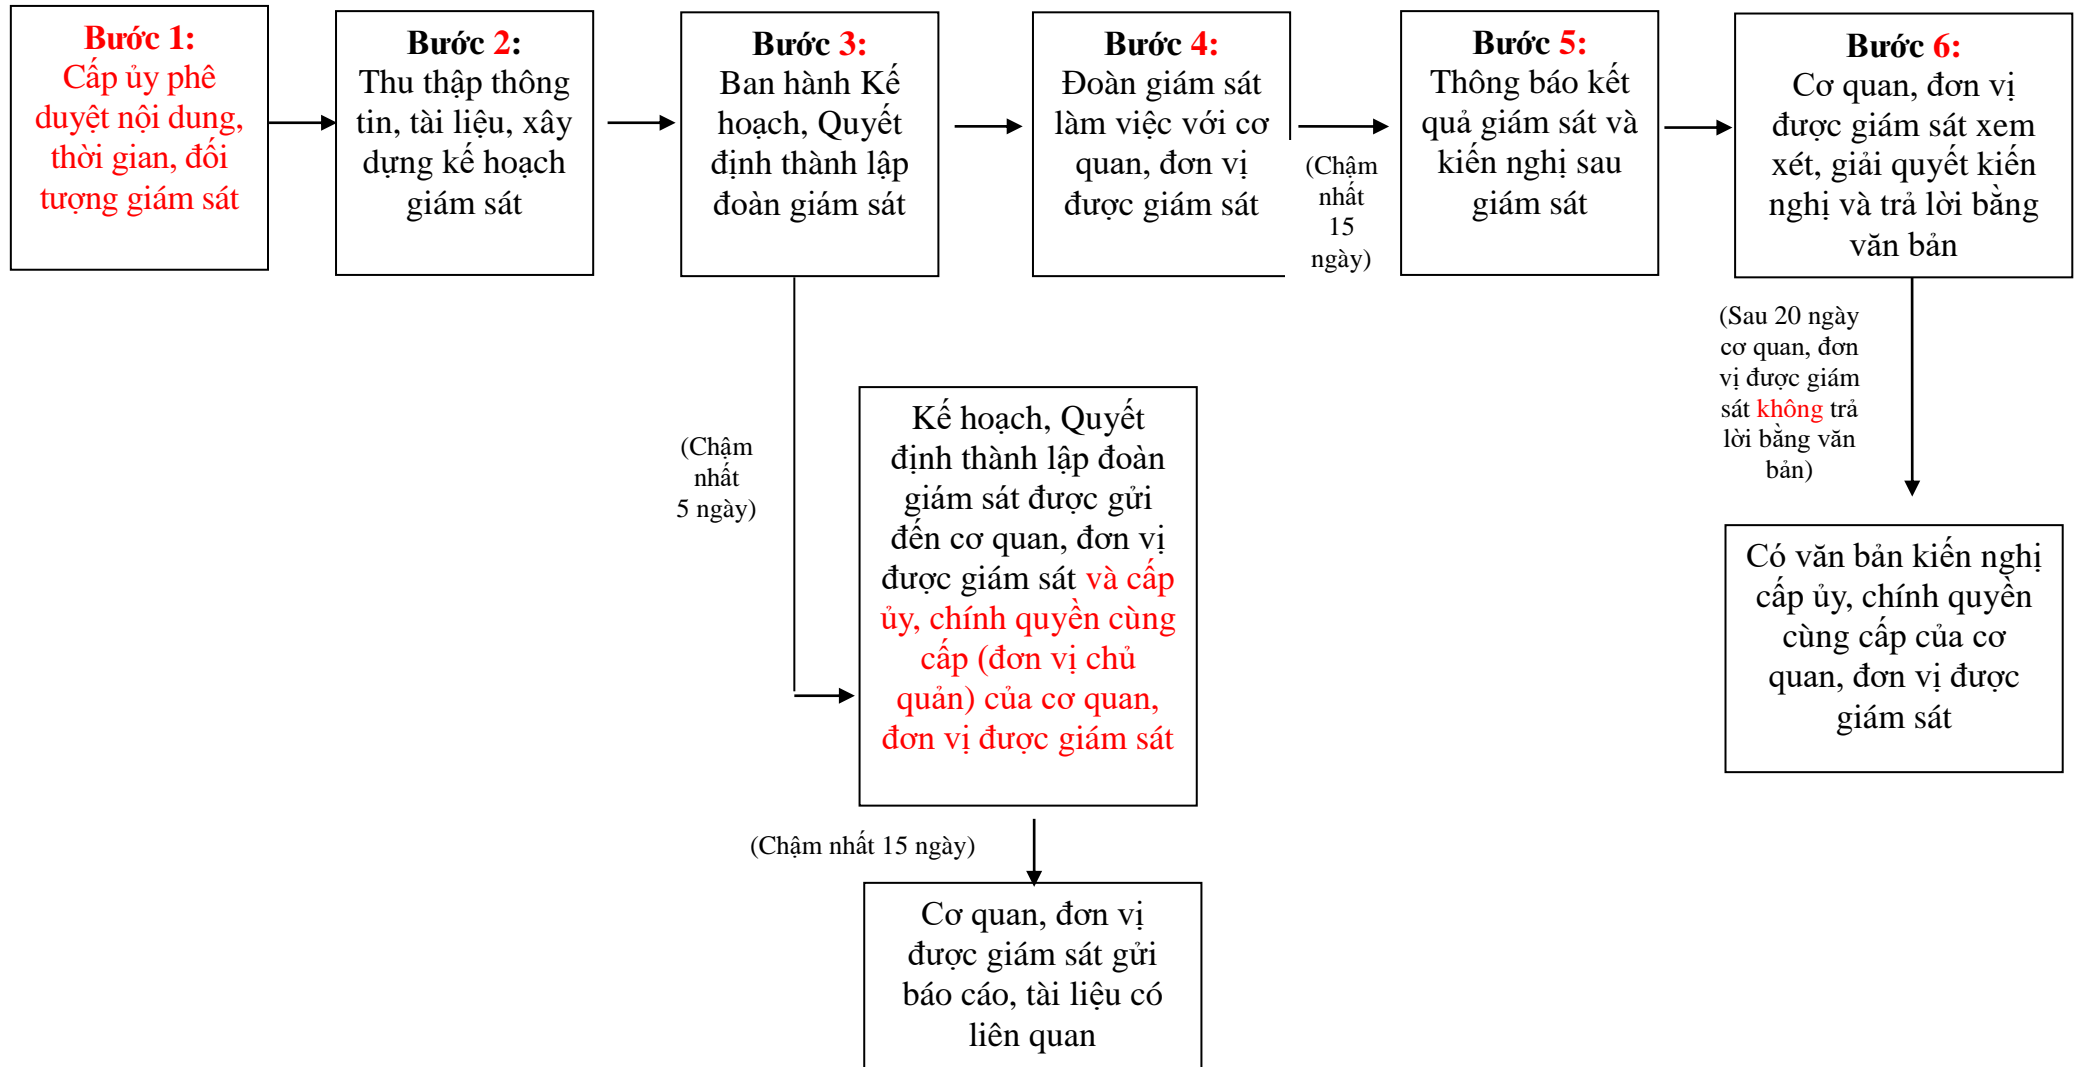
Bước 1:
Cấp ủy phê duyệt nội dung, thời gian, đối tượng giám sát

Bước 2:
Thu thập thông tin, tài liệu, xây dựng kế hoạch giám sát

Bước 3:
Ban hành Kế hoạch, Quyết định thành lập đoàn giám sát

Bước 4:
Đoàn giám sát làm việc với cơ quan, đơn vị được giám sát

(Chậm nhất 15 ngày)

Bước 5:
Thông báo kết quả giám sát và kiến nghị sau giám sát

Bước 6:
Cơ quan, đơn vị được giám sát xem xét, giải quyết kiến nghị và trả lời bằng văn bản

(Chậm nhất 5 ngày)

Kế hoạch, Quyết định thành lập đoàn giám sát được gửi đến cơ quan, đơn vị được giám sát và cấp ủy, chính quyền cùng cấp (đơn vị chủ quản) của cơ quan, đơn vị được giám sát

(Sau 20 ngày cơ quan, đơn vị được giám sát không trả lời bằng văn bản)

Có văn bản kiến nghị cấp ủy, chính quyền cùng cấp của cơ quan, đơn vị được giám sát

(Chậm nhất 15 ngày)

Cơ quan, đơn vị được giám sát gửi báo cáo, tài liệu có liên quan